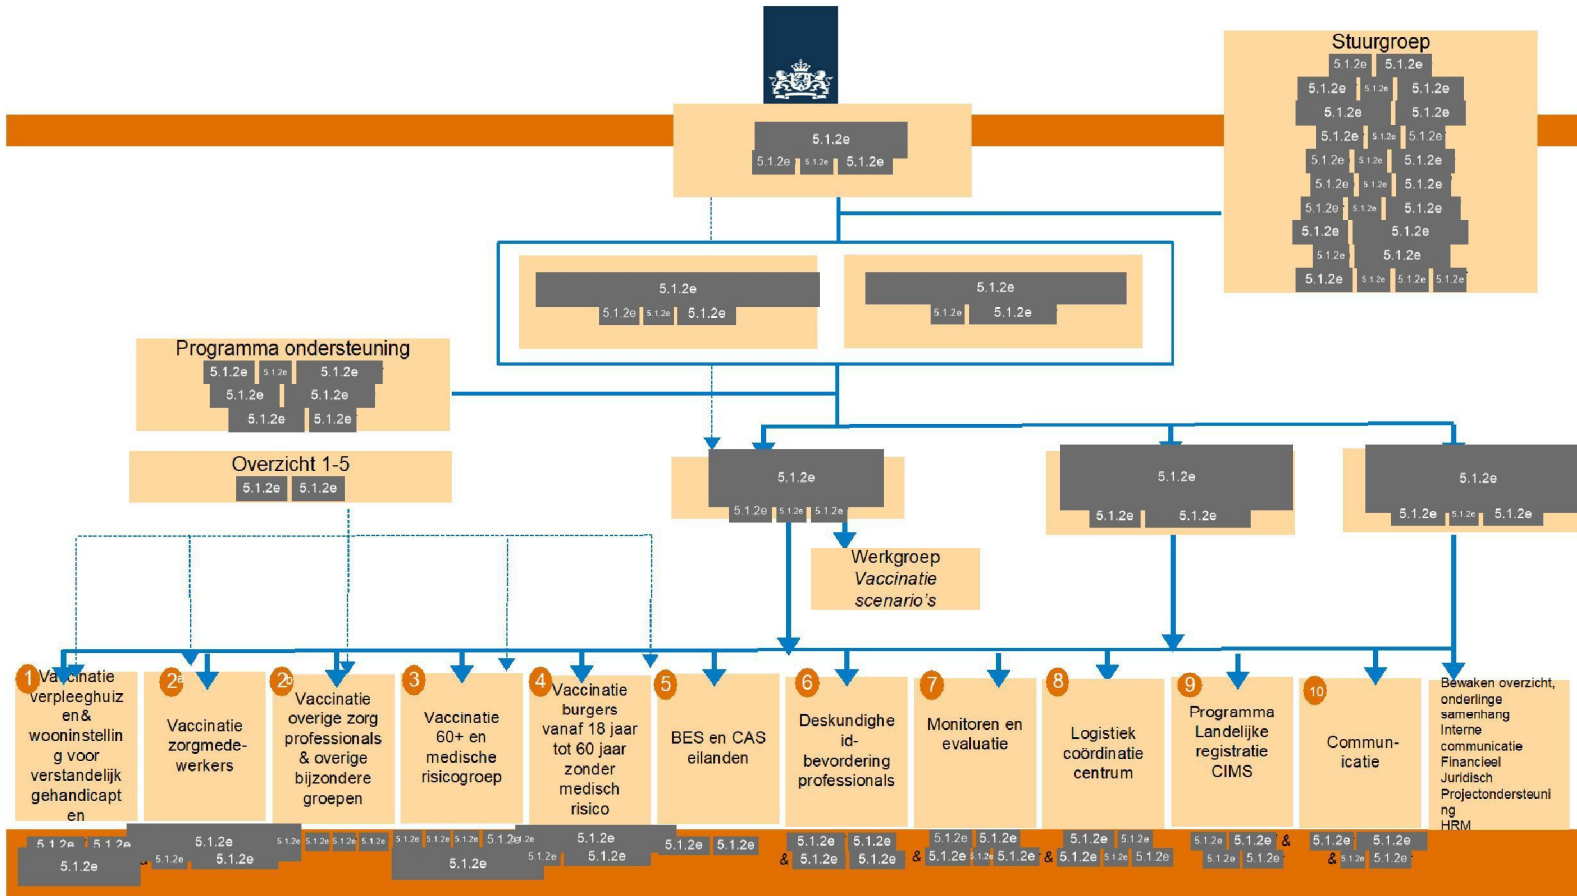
5.1.2e
5.1.2e 5.1.2e 5.1.2e

Stuurgroep
5.1.2e 5.1.2e
5.1.2e 5.1.2e 5.1.2e
5.1.2e 5.1.2e
5.1.2e 5.1.2e 5.1.2e
5.1.2e 5.1.2e 5.1.2e
5.1.2e 5.1.2e 5.1.2e
5.1.2e 5.1.2e 5.1.2e
5.1.2e 5.1.2e
5.1.2e 5.1.2e
5.1.2e 5.1.2e 5.1.2e 5.1.2e

5.1.2e
5.1.2e 5.1.2e 5.1.2e

5.1.2e
5.1.2e 5.1.2e

Programma ondersteuning
5.1.2e 5.1.2e 5.1.2e
5.1.2e 5.1.2e
5.1.2e 5.1.2e

Overzicht 1-5
5.1.2e 5.1.2e

5.1.2e
5.1.2e 5.1.2e 5.1.2e

5.1.2e
5.1.2e 5.1.2e

5.1.2e
5.1.2e 5.1.2e 5.1.2e

Werkgroep Vaccinatie scenario's

1 Vaccinatie verpleeghuizen & wooninstelling voor verstandelijk gehandicapten

2a Vaccinatie zorgmedewerkers

2b Vaccinatie overige zorg professionals & overige bijzondere groepen

3 Vaccinatie 60+ en medische risicogroep

4 Vaccinatie burgers vanaf 18 jaar tot 60 jaar zonder medisch risico

5 BES en CAS eilanden

6 Deskundigheid-bevordering professionals

7 Monitoren en evaluatie

8 Logistiek coördinatie centrum

9 Programma Landelijke registratie CIMS

10 Communicatie

Bewaken overzicht, onderlinge samenhang Interne communicatie Financieel Juridisch Projectondersteuning HRM

5.1.2e 5.1.2e 5.1.2e 5.1.2e 5.1.2e 5.1.2e 5.1.2e 5.1.2e 5.1.2e 5.1.2e 5.1.2e 5.1.2e 5.1.2e 5.1.2e 5.1.2e 5.1.2e 5.1.2e 5.1.2e 5.1.2e 5.1.2e 5.1.2e 5.1.2e 5.1.2e & 5.1.2e 5.1.2e 5.1.2e 5.1.2e & 5.1.2e 5.1.2e 5.1.2e 5.1.2e 5.1.2e & 5.1.2e 5.1.2e 5.1.2e 5.1.2e 5.1.2e 5.1.2e & 5.1.2e 5.1.2e 5.1.2e 5.1.2e & 5.1.2e 5.1.2e